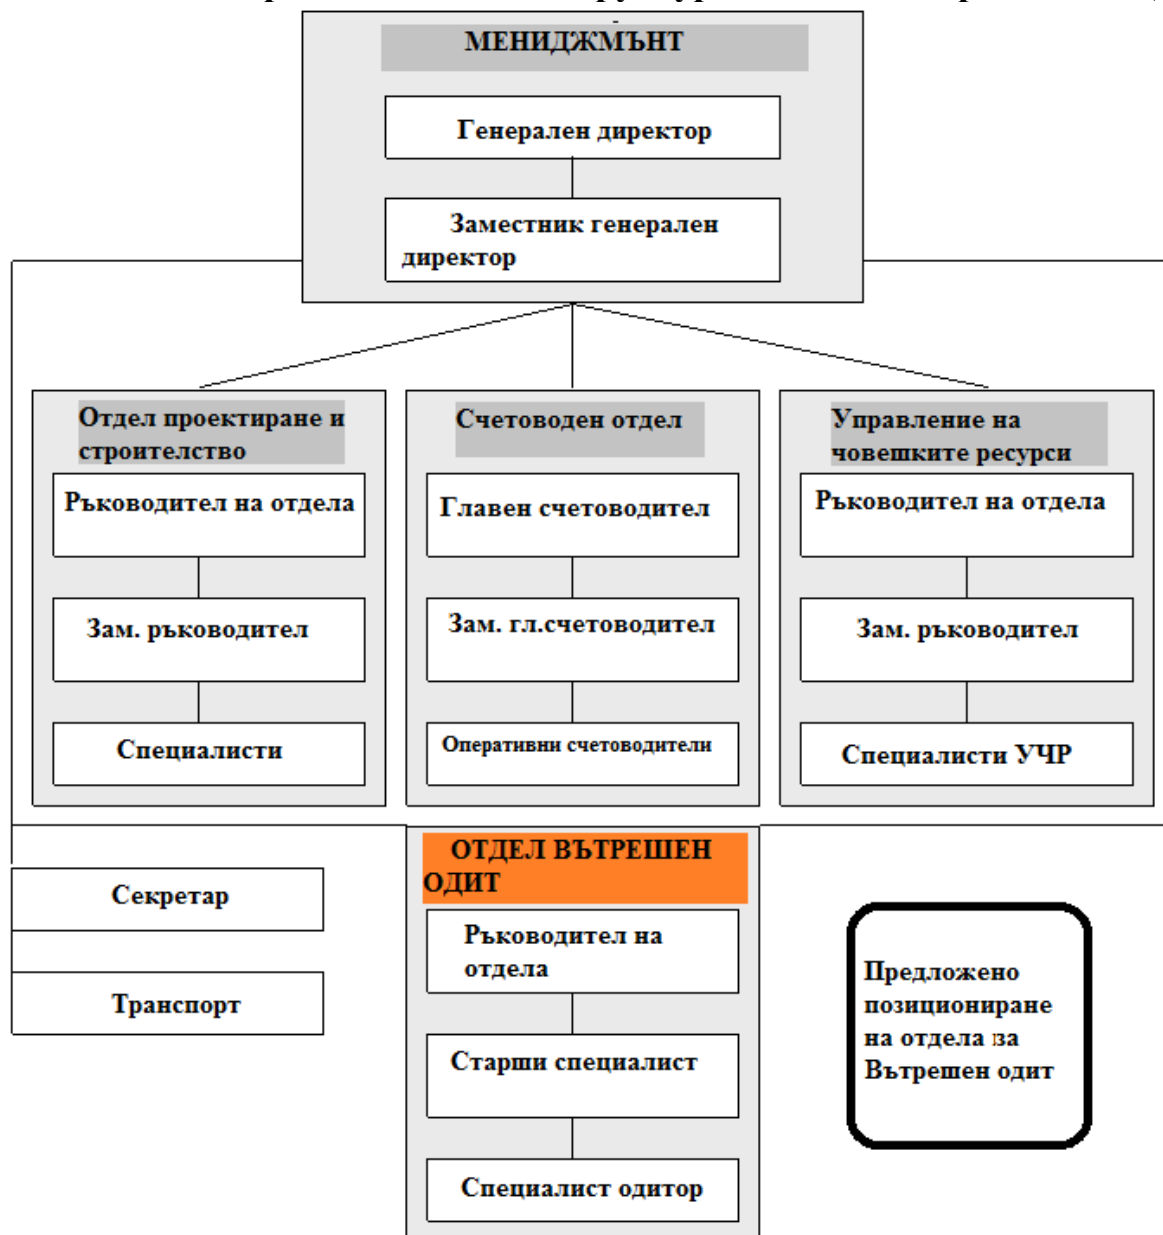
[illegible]

МЕНИДЖМЪНТ

Генерален директор

Заместник генерален директор

Отдел проектиране и строителство

Ръководител на отдела

Зам. ръководител

Специалисти

Счетоводен отдел

Главен счетоводител

Зам. гл.счетоводител

Оперативни счетоводители

Управление на човешките ресурси

Ръководител на отдела

Зам. ръководител

Специалисти УЧР

Секретар

Транспорт

ОТДЕЛ ВЪТРЕШЕН ОДИТ

Ръководител на отдела

Старши специалист

Специалист одитор

Предложено позициониране на отдела за Вътрешен одит